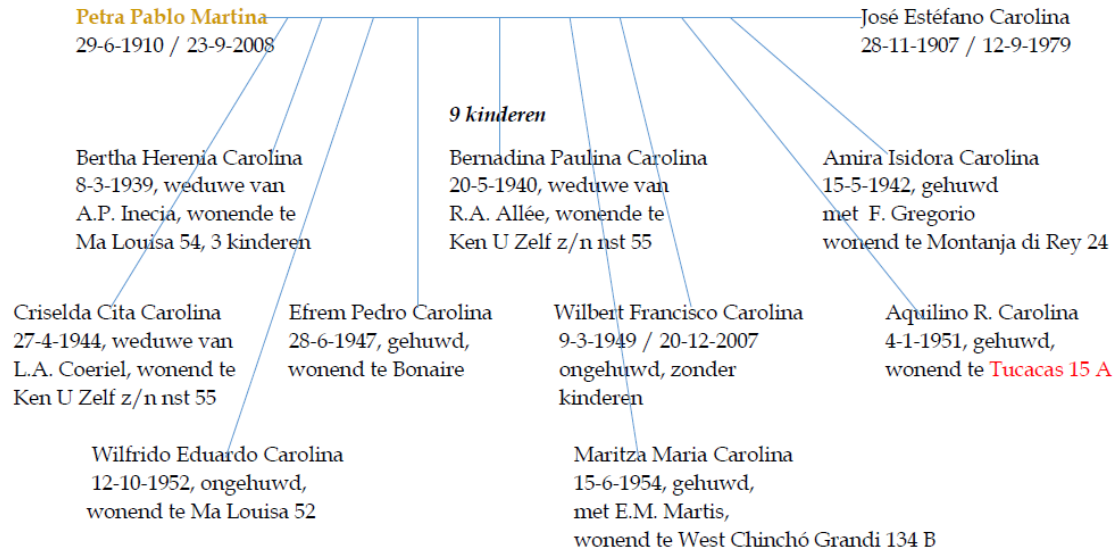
Petra Pablo Martina
29-6-1910 / 23-9-2008

José Estéfano Carolina
28-11-1907 / 12-9-1979

9 kinderen

Bertha Herenia Carolina
8-3-1939, weduwe van A.P. Inecia, wonende te Ma Louisa 54, 3 kinderen

Bernadina Paulina Carolina
20-5-1940, weduwe van R.A. Allée, wonende te Ken U Zelf z/n nst 55

Amira Isidora Carolina
15-5-1942, gehuwd met F. Gregorio wonend te Montanja di Rey 24

Criselda Cita Carolina
27-4-1944, weduwe van L.A. Coeriel, wonend te Ken U Zelf z/n nst 55

Efrem Pedro Carolina
28-6-1947, gehuwd, wonend te Bonaire

Wilbert Francisco Carolina
9-3-1949 / 20-12-2007 ongehuwd, zonder kinderen

Aquilino R. Carolina
4-1-1951, gehuwd, wonend te Tucacas 15 A

Wilfrido Eduardo Carolina
12-10-1952, ongehuwd, wonend te Ma Louisa 52

Maritza Maria Carolina
15-6-1954, gehuwd, met E.M. Martis, wonend te West Chinchó Grandi 134 B